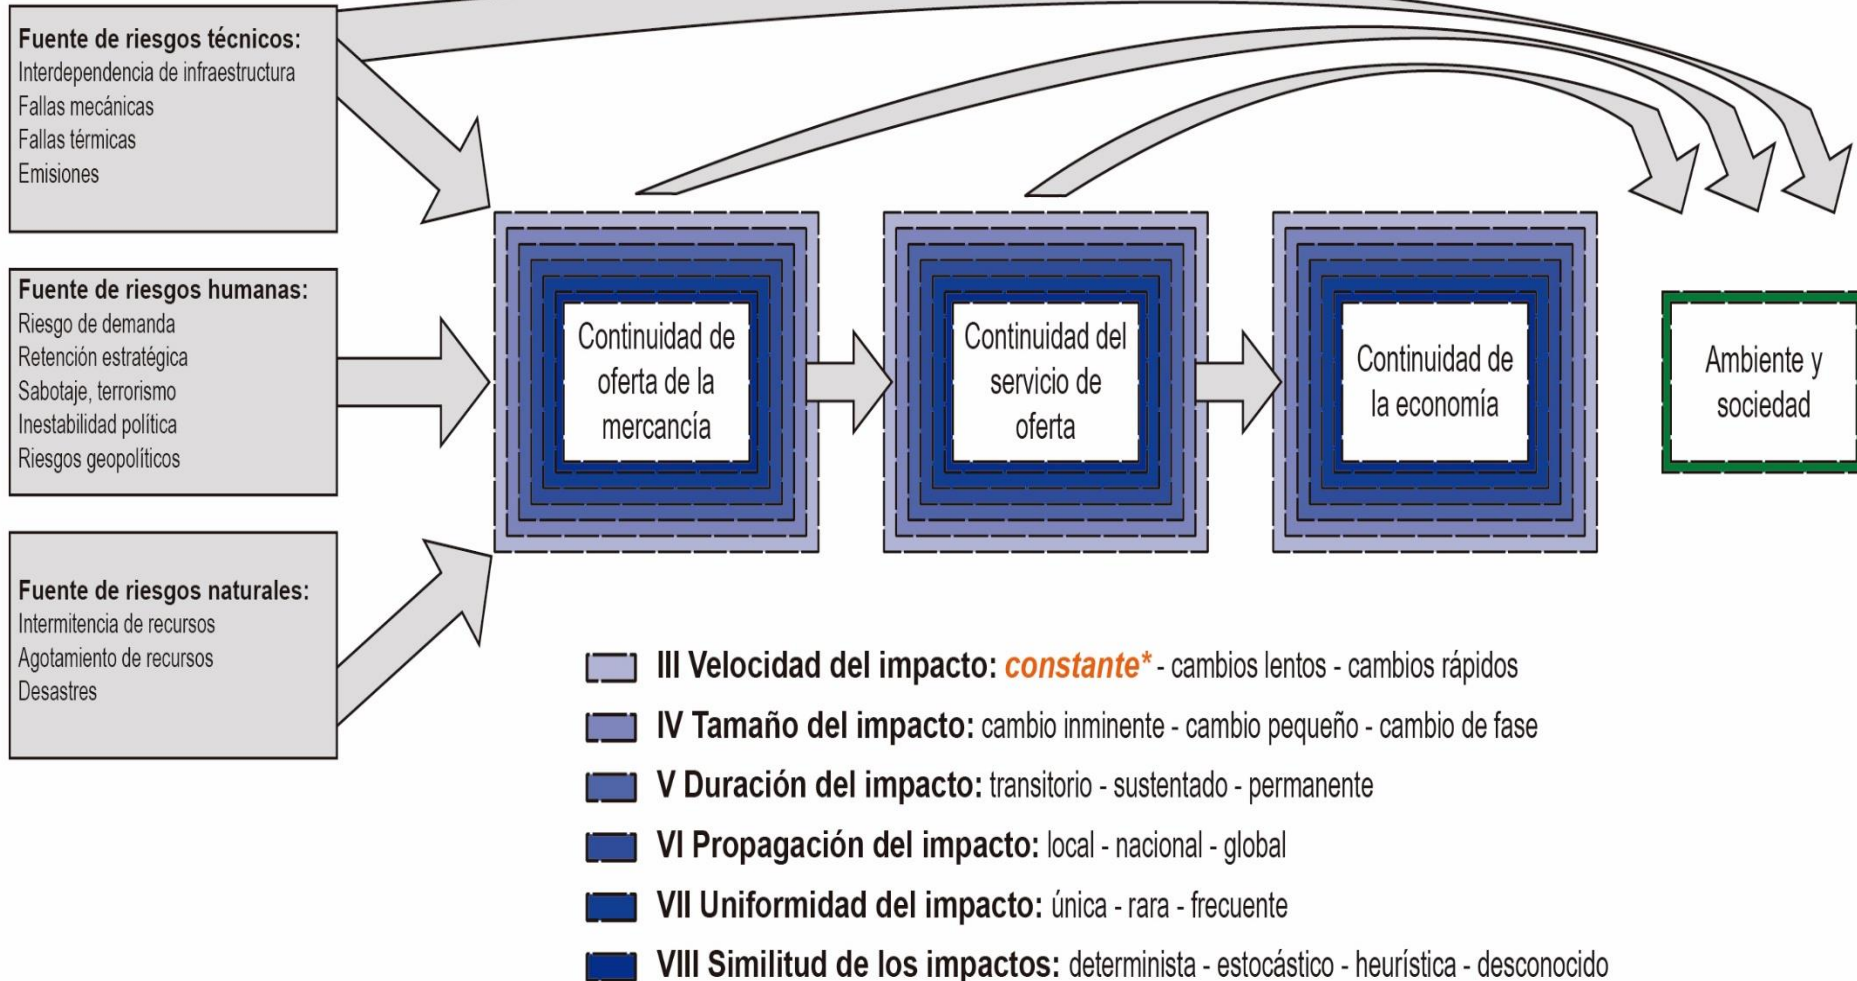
Fuente de riesgos técnicos:
Interdependencia de infraestructura
Fallas mecánicas
Fallas térmicas
Emisiones

Fuente de riesgos humanas:
Riesgo de demanda
Retención estratégica
Sabotaje, terrorismo
Inestabilidad política
Riesgos geopolíticos

Fuente de riesgos naturales:
Intermitencia de recursos
Agotamiento de recursos
Desastres

Continuidad de oferta de la mercancía

Continuidad del servicio de oferta

Continuidad de la economía

Ambiente y sociedad

III Velocidad del impacto: constante* - cambios lentos - cambios rápidos
IV Tamaño del impacto: cambio inminente - cambio pequeño - cambio de fase
V Duración del impacto: transitorio - sustentado - permanente
VI Propagación del impacto: local - nacional - global
VII Uniformidad del impacto: única - rara - frecuente
VIII Similitud de los impactos: determinista - estocástico - heurística - desconocido